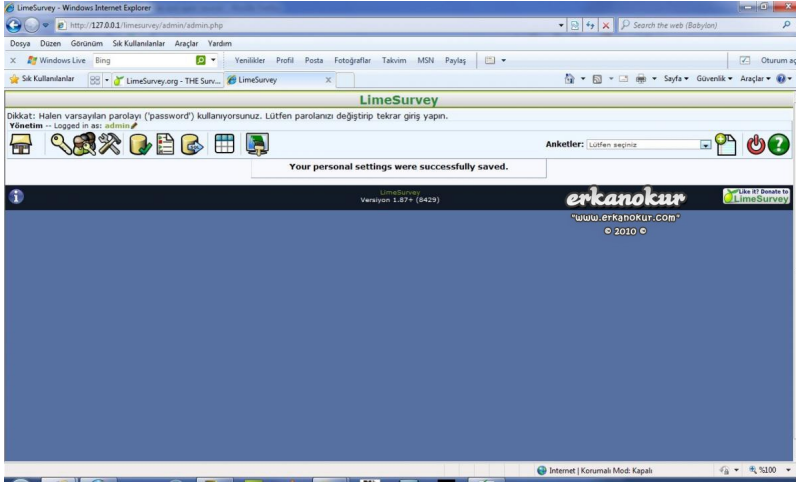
LimeSurvey - Windows Internet Explorer

http://127.0.0.1/limesurvey/admin/admin.php

Search the web (Babylon)

Dosya Düzen Görünüm Sık Kullanılanlar Araçlar Yardım

Windows Live Bing

Yenilikler Profil Posta Fotoğraflar Takvim MSN Paylaş

Oturum aç

Sık Kullanılanlar

LimeSurvey.org - THE Surv...

LimeSurvey

Sayfa Güvenlik Araçlar

LimeSurvey

Dikkat: Halen varsayılan parolayı ('password') kullanıyorsunuz. Lütfen parolanızı değiştirip tekrar giriş yapın.

Yönetim -- Logged in as: admin

Anketler: Lütfen seçiniz

Your personal settings were successfully saved.

LimeSurvey
Versiyon 1.87+ (8429)

erkanokur
"www.erkanokur.com"
© 2010 ©

Like it? Donate to LimeSurvey

Internet | Korumalı Mod: Kapalı

%100